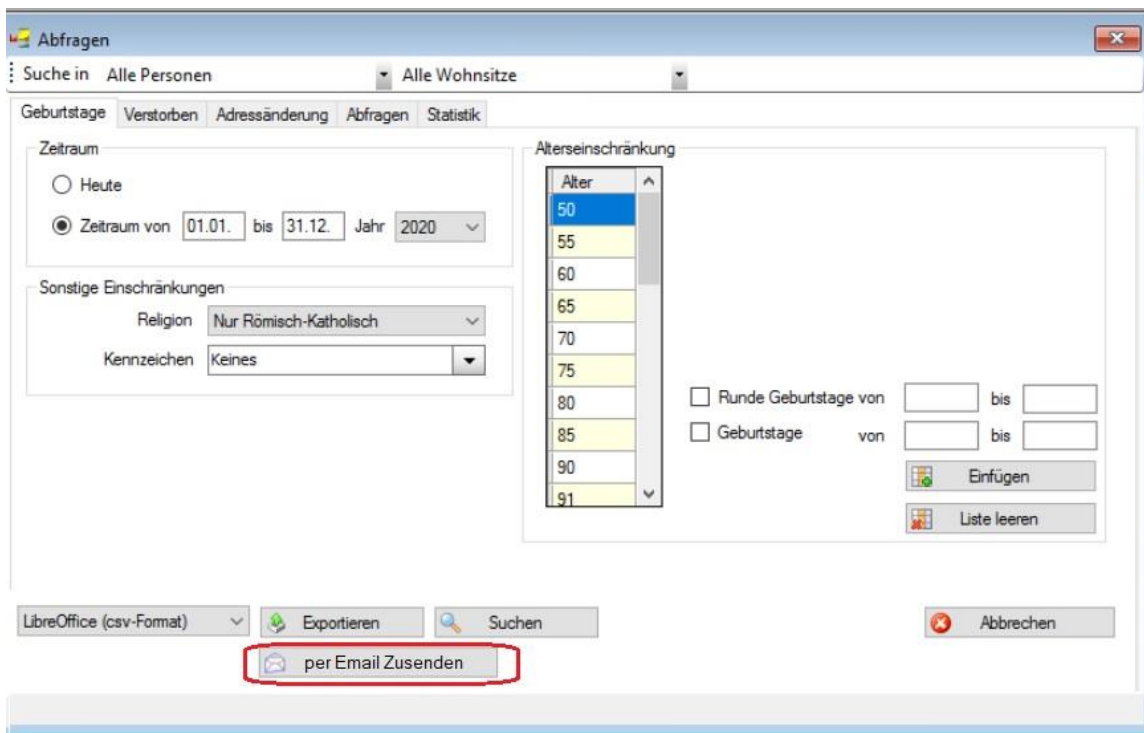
Abfragen

Suche in Alle Personen ▾ Alle Wohnsitze ▾

Geburtstage | Verstorben | Adressänderung | Abfragen | Statistik

Zeitraum

Heute

Zeitraum von 01.01. bis 31.12. Jahr 2020

Sonstige Einschränkungen

Religion Nur Römisch-Katholisch

Kennzeichen Keines

Alterseinschränkung

| Alter |
|---|
| 50 |
| 55 |
| 60 |
| 65 |
| 70 |
| 75 |
| 80 |
| 85 |
| 90 |
| 91 |

Runde Geburtstage von bis

Geburtstage von bis

Einfügen

Liste leeren

LibreOffice (csv-Format)

Exportieren

Suchen

Abbrechen

per Email Zusenden